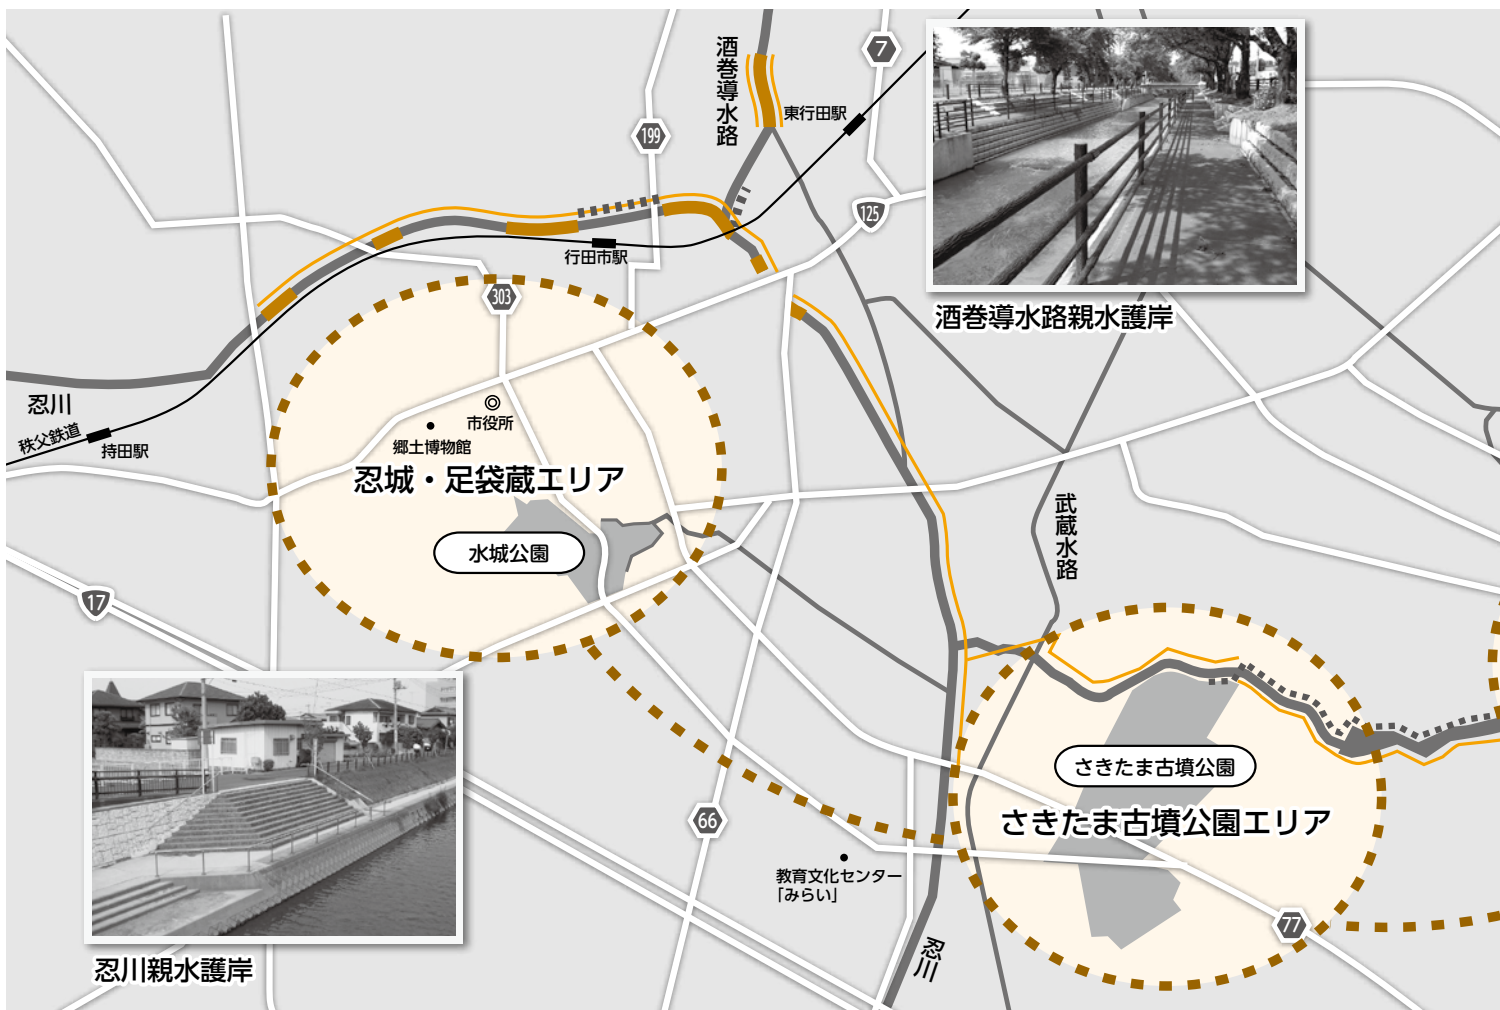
酒巻導水路

7

199

東行田駅

125

行田市駅

303

酒巻導水路親水護岸

忍川

秩父鉄道

持田駅

市役所

郷土博物館

忍城・足袋蔵エリア

水城公園

武蔵水路

17

さきたま古墳公園

さきたま古墳公園エリア

66

教育文化センター「みらい」

77

忍川

忍川親水護岸